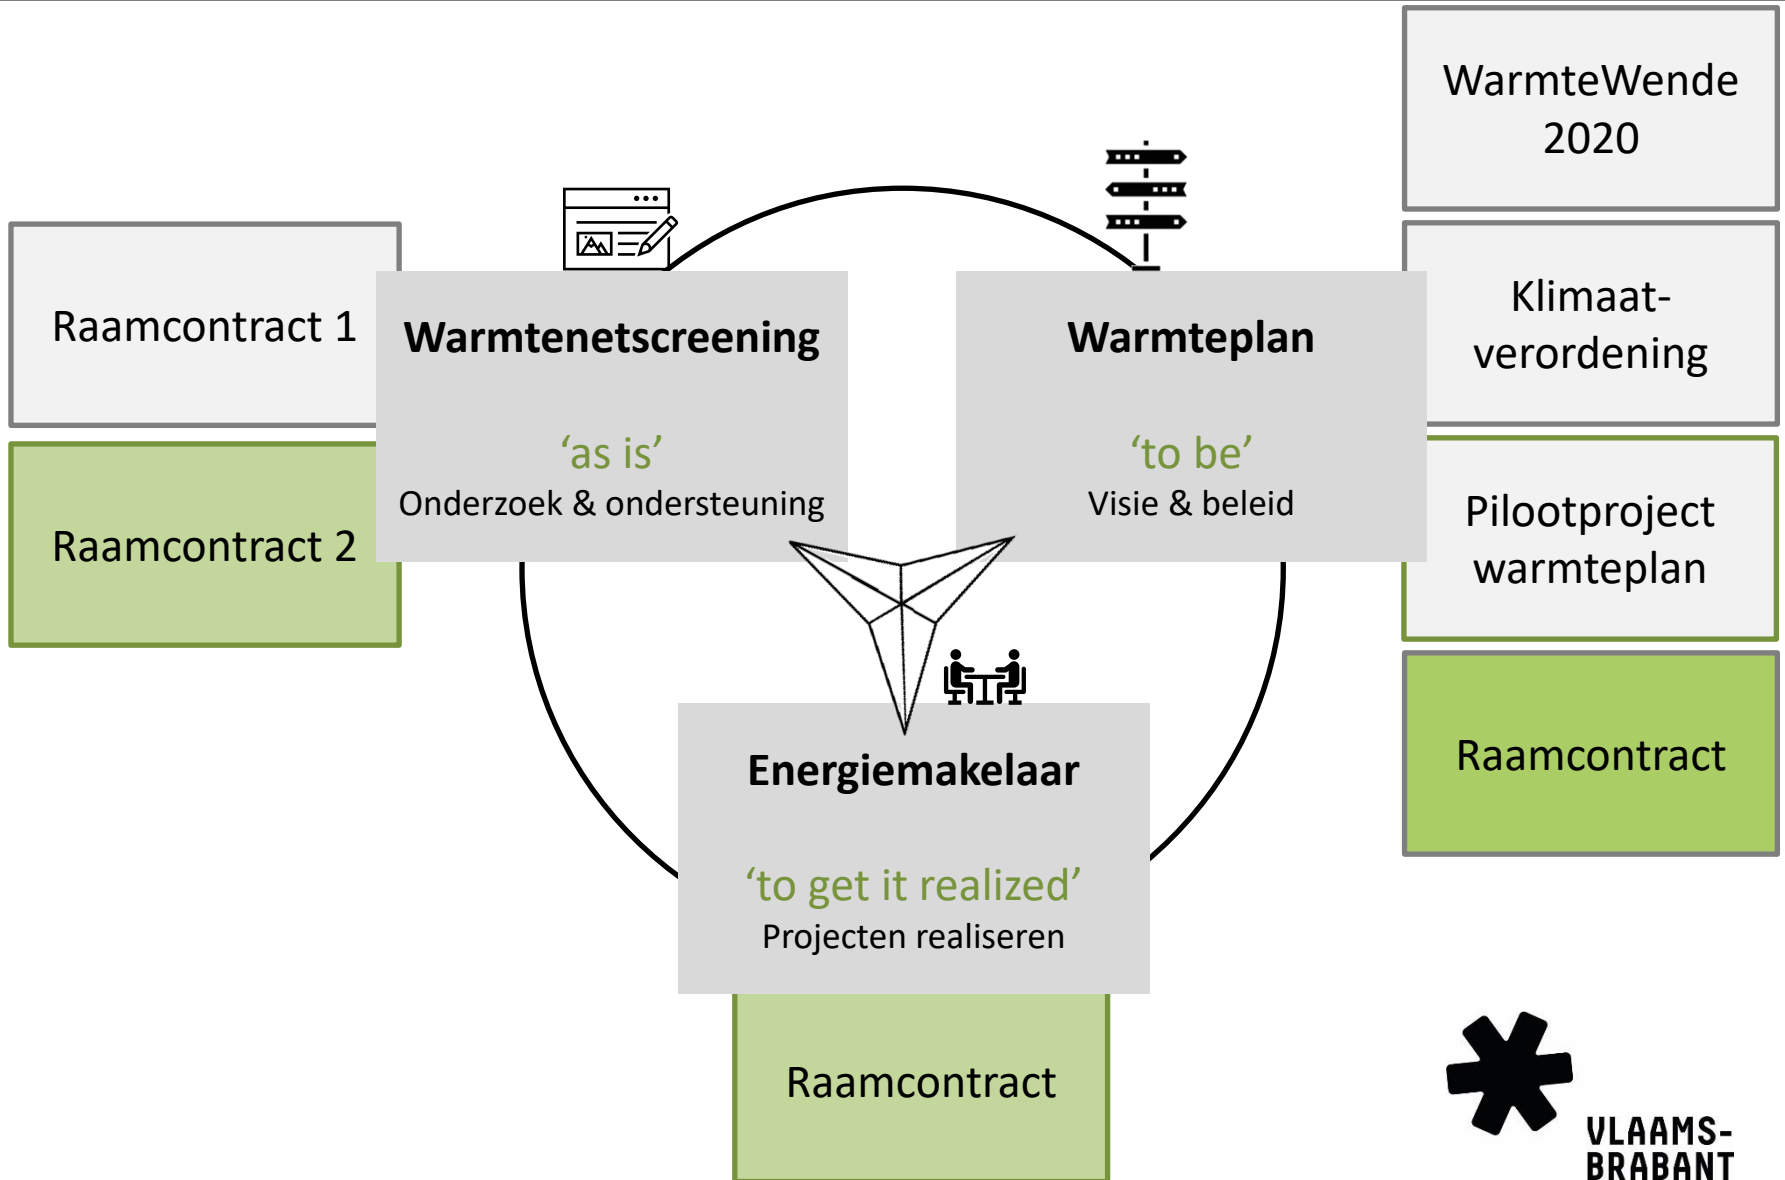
WarmteWende 2020

Raamcontract 1

Raamcontract 2

Warmtenetscreening

'as is'
Onderzoek & ondersteuning

Warmteplan

'to be'
Visie & beleid

Klimaat-verordening

Pilootproject warmteplan

Raamcontract

Energiemakelaar

'to get it realized'
Projecten realiseren

Raamcontract

VLAAMS-BRABANT